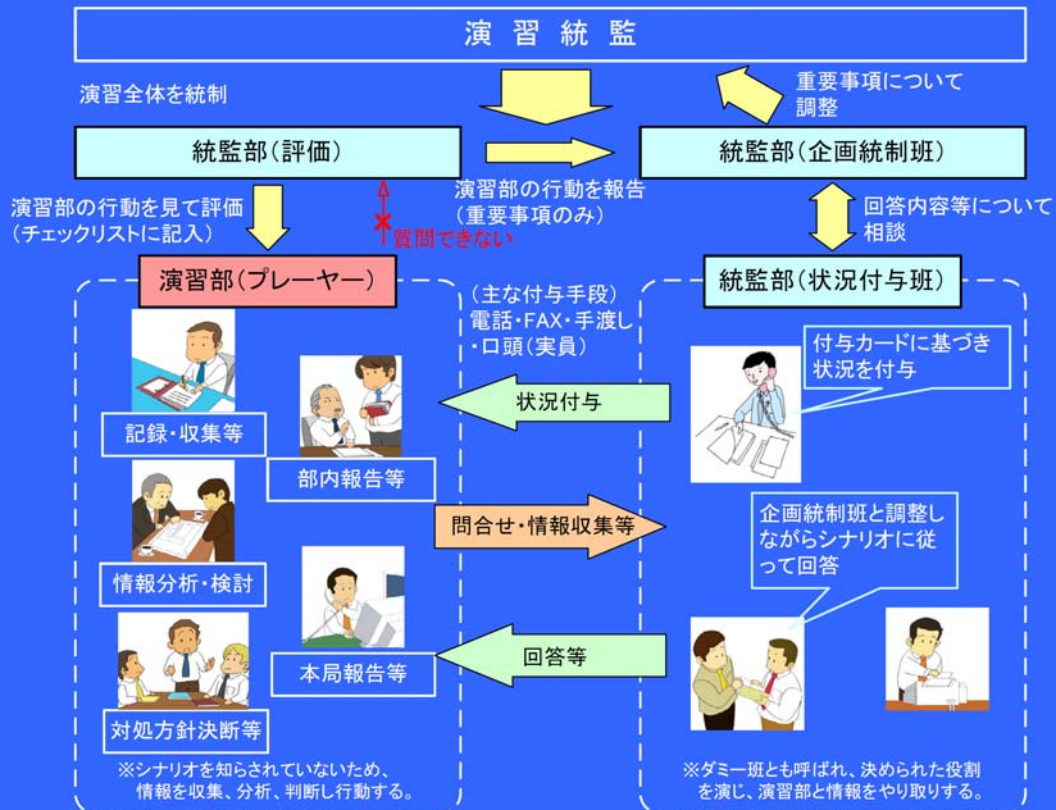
演習統監

演習全体を統制

重要事項について調整

統監部（評価）

統監部（企画統制班）

演習部の行動を見て評価（チェックリストに記入）

演習部の行動を報告（重要事項のみ）

質問できない

回答内容等について相談

演習部（プレーヤー）

統監部（状況付与班）

（主な付与手段）電話・FAX・手渡し・口頭（実員）

付与カードに基づき状況を付与

記録・収集等

状況付与

部内報告等

情報分析・検討

問合せ・情報収集等

企画統制班と調整しながらシナリオに従って回答

回答等

本局報告等

対処方針決断等

※シナリオを知らされていないため、情報を収集、分析、判断し行動する。

※ダミー班とも呼ばれ、決められた役割を演じ、演習部と情報をやり取りする。